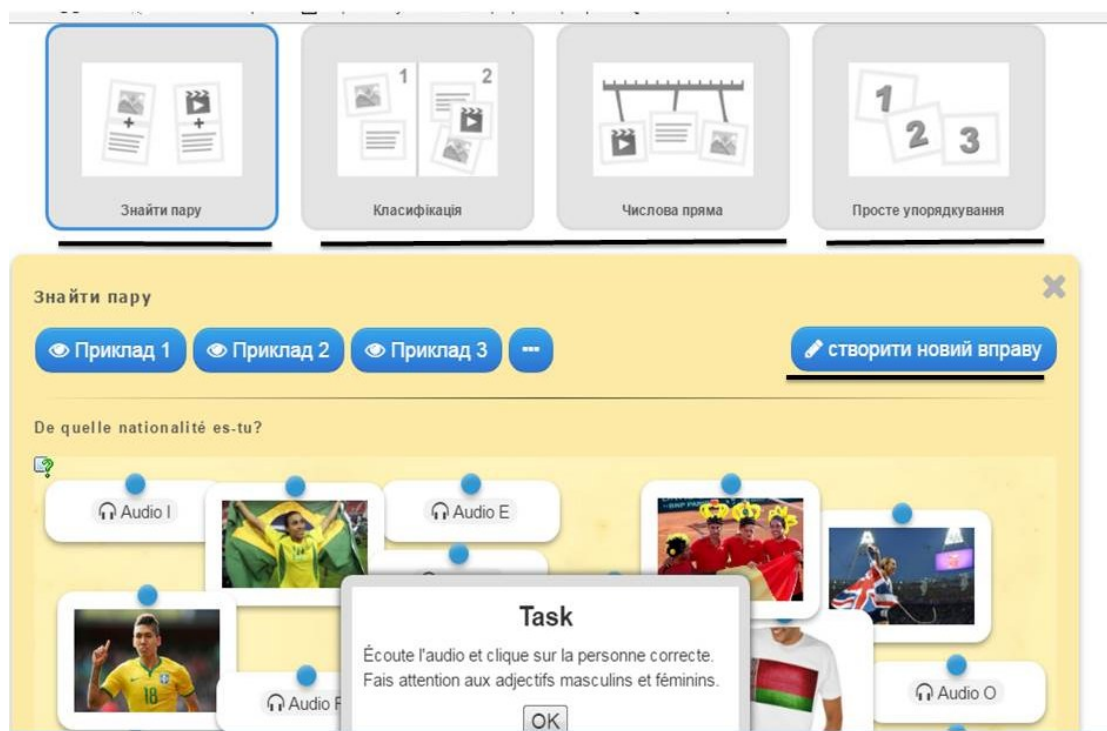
1 2

1 2 3

Знайти пару

Класифікація

Числова пряма

Просте упорядкування

Знайти пару

Приклад 1 Приклад 2 Приклад 3 ···

створити новий вправу

De quelle nationalité es-tu?

Audio I

Audio E

Audio F

Audio O

Task

Écoute l'audio et clique sur la personne correcte. Fais attention aux adjectifs masculins et féminins.

OK